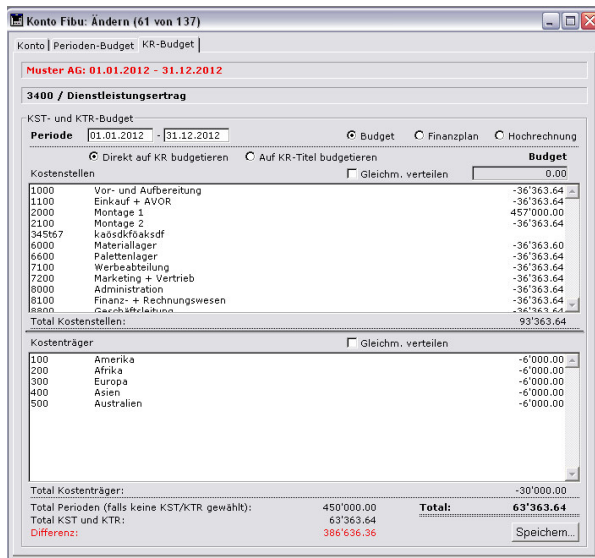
Konto Fibu: Ändern (61 von 137)

Konto | Perioden-Budget | KR-Budget

Muster AG: 01.01.2012 - 31.12.2012

3400 / Dienstleistungsertrag

KST- und KTR-Budget

Periode 01.01.2012 - 31.12.2012

Budget Finanzplan Hochrechnung

Direkt auf KR budgetieren Auf KR-Titel budgetieren

Budget

Kostenstellen Gleichm. verteilen 0.00

| | | |
|---|---|---|
| 1000 | Vor- und Aufbereitung | -36'363.64 |
| 1100 | Einkauf + AVOR | -36'363.64 |
| 2000 | Montage 1 | 457'000.00 |
| 2100 | Montage 2 | -36'363.64 |
| 345t67 | kaösdkföaksdf | |
| 6000 | Materiallager | -36'363.60 |
| 6600 | Palettenlager | -36'363.64 |
| 7100 | Werbeabteilung | -36'363.64 |
| 7200 | Marketing + Vertrieb | -36'363.64 |
| 8000 | Administration | -36'363.64 |
| 8100 | Finanz- + Rechnungswesen | -36'363.64 |
| 8800 | Geschäftsleitung | -36'363.64 |

Total Kostenstellen: 93'363.64

Kostenträger Gleichm. verteilen

| | | |
|---|---|---|
| 100 | Amerika | -6'000.00 |
| 200 | Afrika | -6'000.00 |
| 300 | Europa | -6'000.00 |
| 400 | Asien | -6'000.00 |
| 500 | Australien | -6'000.00 |

Total Kostenträger: -30'000.00

Total Perioden (falls keine KST/KTR gewählt): 450'000.00 Total: 63'363.64

Total KST und KTR: 63'363.64

Differenz: 386'636.36

Speichern...